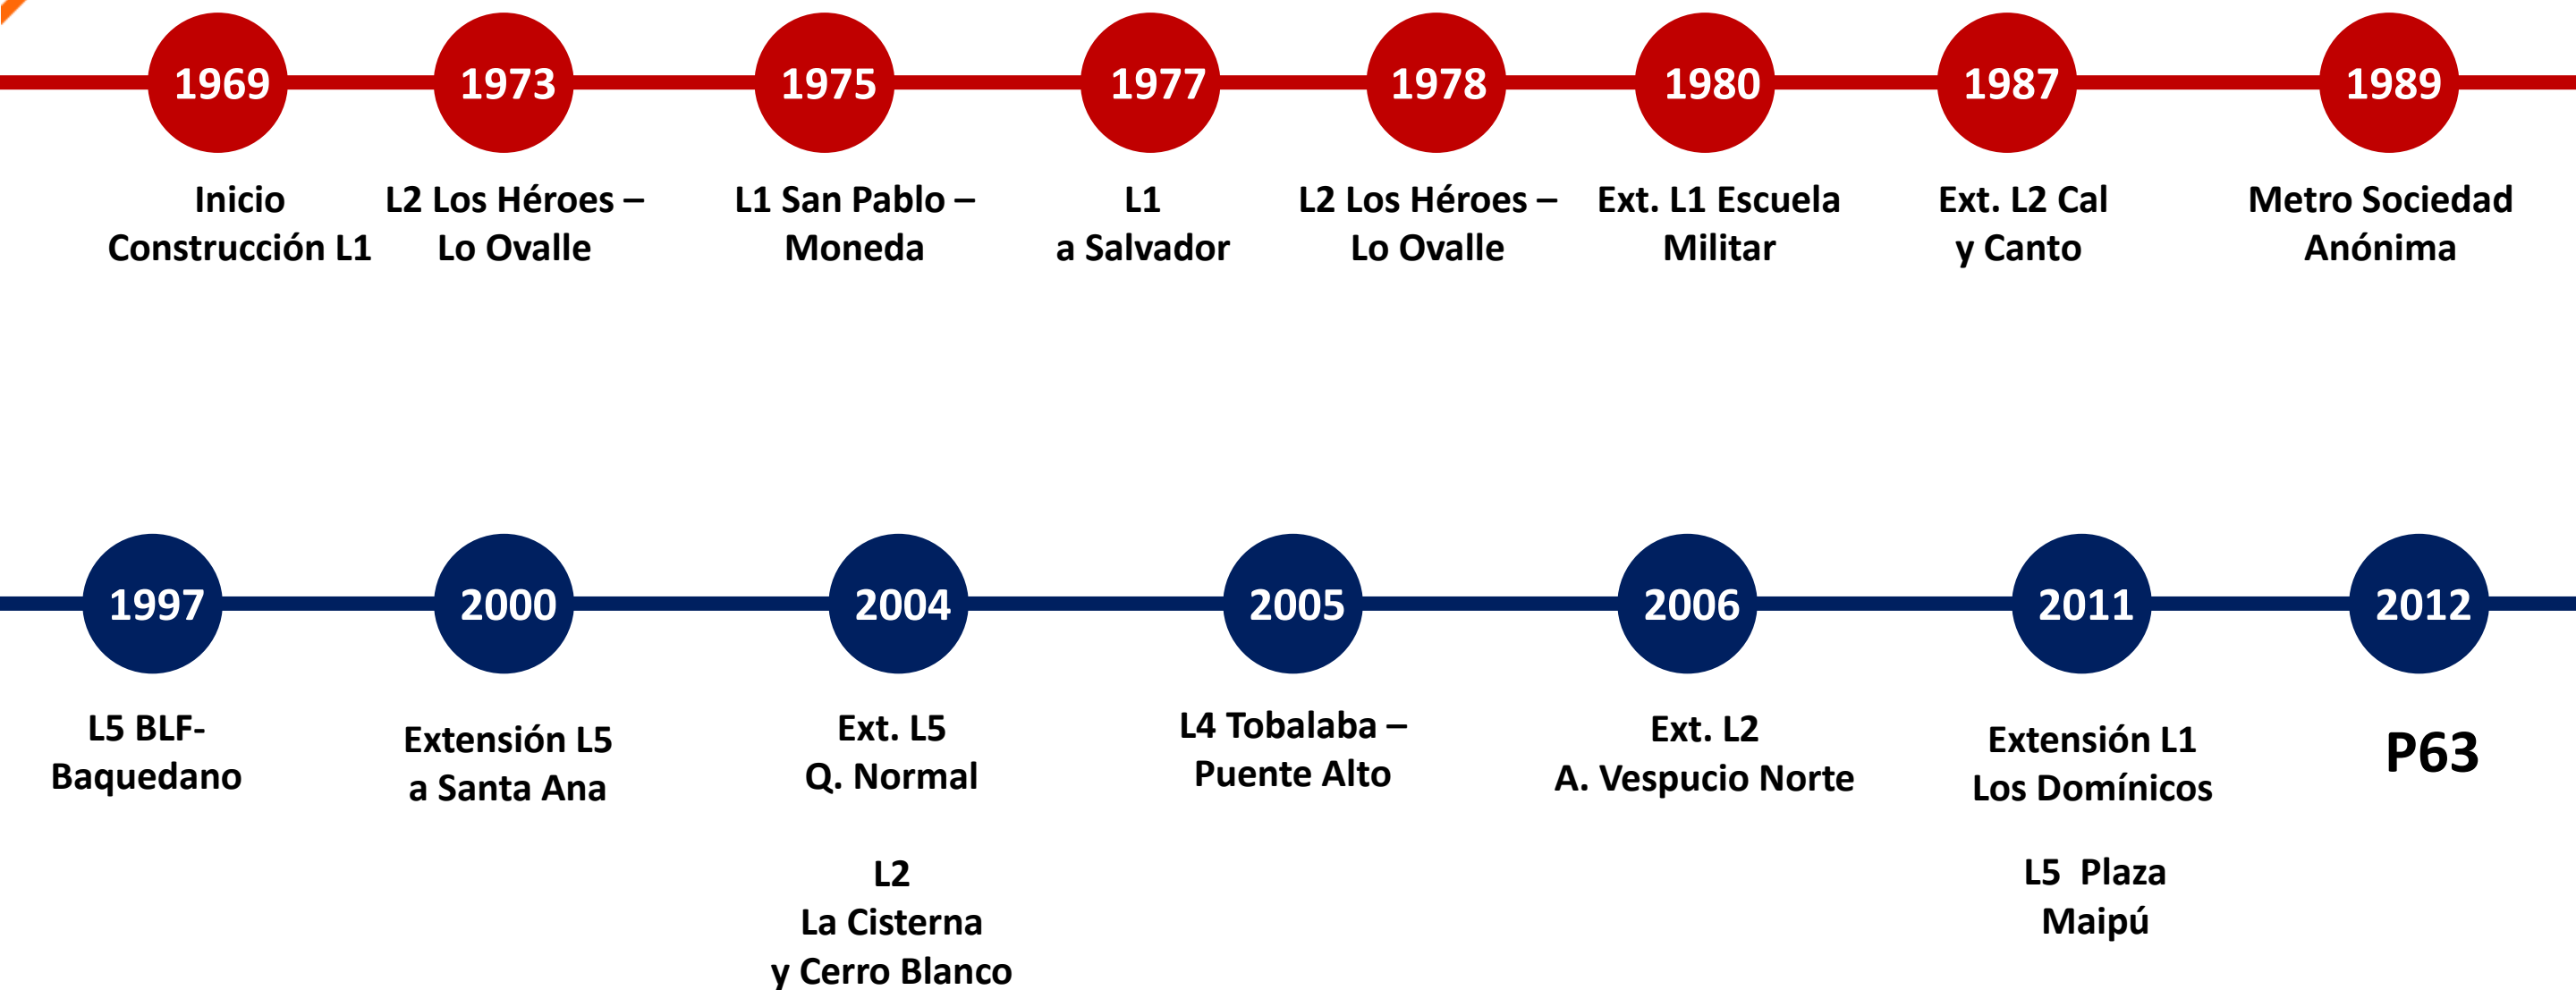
1969
Inicio
Construcción L1

1973
L2 Los Héroes –
Lo Ovalle

1975
L1 San Pablo –
Moneda

1977
L1
a Salvador

1978
L2 Los Héroes –
Lo Ovalle

1980
Ext. L1 Escuela
Militar

1987
Ext. L2 Cal
y Canto

1989
Metro Sociedad
Anónima

1997
L5 BLF-
Baquedano

2000
Extensión L5
a Santa Ana

2004
Ext. L5
Q. Normal

L2
La Cisterna
y Cerro Blanco

2005
L4 Tobalaba –
Puente Alto

2006
Ext. L2
A. Vespucio Norte

2011
Extensión L1
Los Domínicos

L5 Plaza
Maipú

2012
P63